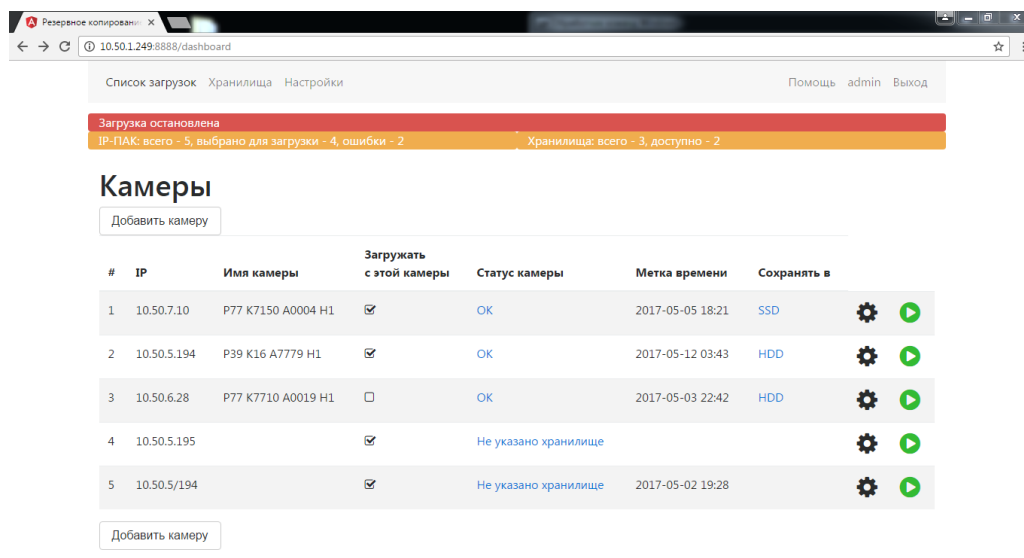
Резервное копирован

10.50.1.249:8888/dashboard

Список загрузок Хранилища Настройки

Помощь admin Выход

Загрузка остановлена

IP-ПАК: всего - 5, выбрано для загрузки - 4, ошибки - 2

Хранилища: всего - 3, доступно - 2

Камеры

Добавить камеру

| # | IP | Имя камеры | Загружать с этой камеры | Статус камеры | Метка времени | Сохранять в |
|---|---|---|---|---|---|---|
| 1 | 10.50.7.10 | P77 K7150 A0004 H1 | ☑ | OK | 2017-05-05 18:21 | SSD |
| 2 | 10.50.5.194 | P39 K16 A7779 H1 | ☑ | OK | 2017-05-12 03:43 | HDD |
| 3 | 10.50.6.28 | P77 K7710 A0019 H1 | ☐ | OK | 2017-05-03 22:42 | HDD |
| 4 | 10.50.5.195 | | ☑ | Не указано хранилище | | |
| 5 | 10.50.5/194 | | ☑ | Не указано хранилище | 2017-05-02 19:28 | |

Добавить камеру